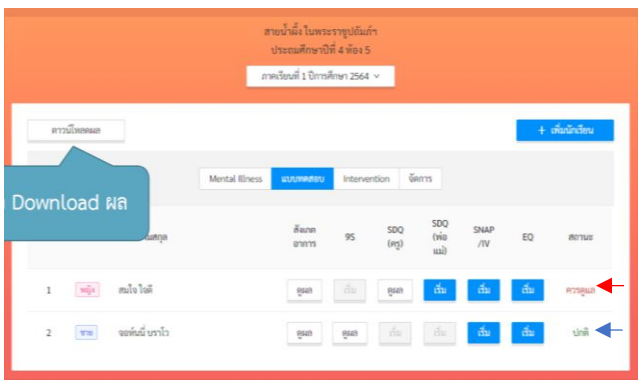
สายน้ำผึ้ง ในพระราชูปถัมภ์
ประถมศึกษาปีที่ 4 ห้อง 5

ภาคเรียนที่ 1 ปีการศึกษา 2564

ดาวน์โหลดผล

+ เพิ่มนักเรียน

Download ผล

Mental Illness | แบบทดสอบ | Intervention | จัดการ

| | | ชื่อ-นามสกุล | สังเกตอาการ | 9S | SDQ (ครู) | SDQ (พ่อแม่) | SNAP /IV | EQ | สถานะ |
|---|---|---|---|---|---|---|---|---|---|
| 1 | หญิง | สนใจ ใจดี | ดูผล | เริ่ม | ดูผล | เริ่ม | เริ่ม | เริ่ม | ควรดูแล |
| 2 | ชาย | จอห์นนี่ บราโว | ดูผล | ดูผล | เริ่ม | เริ่ม | เริ่ม | เริ่ม | ปกติ |